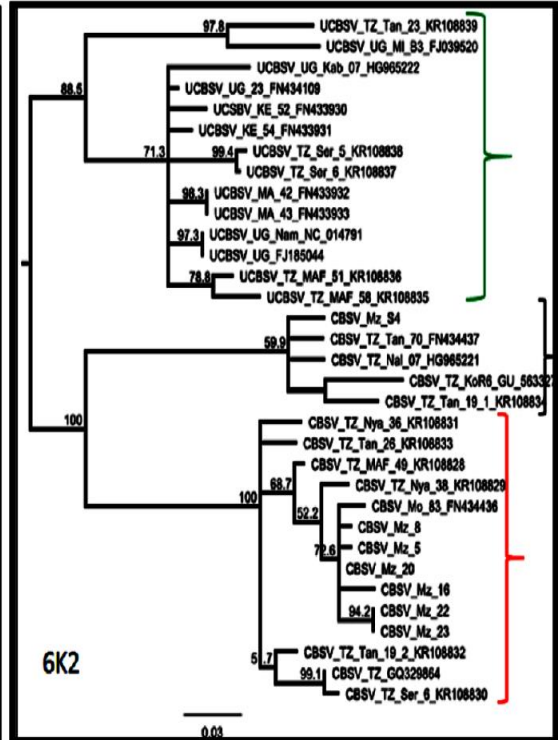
97.8
UCBSV_TZ_Tan_23_KR108839
UCBSV_UG_MI_B3_FJ039520
88.6
UCBSV_UG_Kab_07_HG965222
UCBSV_UG_23_FN434109
UCSBV_KE_52_FN433930
UCBSV_KE_54_FN433931
71.3
99.4
UCBSV_TZ_Ser_5_KR108838
UCBSV_TZ_Ser_6_KR108837
98.3
UCBSV_MA_42_FN433932
UCBSV_MA_43_FN433933
97.3
UCBSV_UG_Nam_NC_014791
UCBSV_UG_FJ185044
78.8
UCBSV_TZ_MAF_51_KR108836
UCBSV_TZ_MAF_58_KR108835
59.9
CBSV_Mz_S4
CBSV_TZ_Tan_70_FN434437
CBSV_TZ_Nal_07_HG965221
CBSV_TZ_KoR6_GU_563327
CBSV_TZ_Tan_19_1_KR10883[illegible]
100
CBSV_TZ_Nya_36_KR108831
CBSV_TZ_Tan_28_KR108833
100
68.7
CBSV_TZ_MAF_49_KR108828
CBSV_TZ_Nya_38_KR108829
52.2
CBSV_Mo_83_FN434436
CBSV_Mz_8
72.6
CBSV_Mz_5
CBSV_Mz_20
CBSV_Mz_16
94.2
CBSV_Mz_22
CBSV_Mz_23
6K2
5.7
CBSV_TZ_Tan_19_2_KR108832
99.1
CBSV_TZ_GQ329864
CBSV_TZ_Ser_6_KR108830
0.03